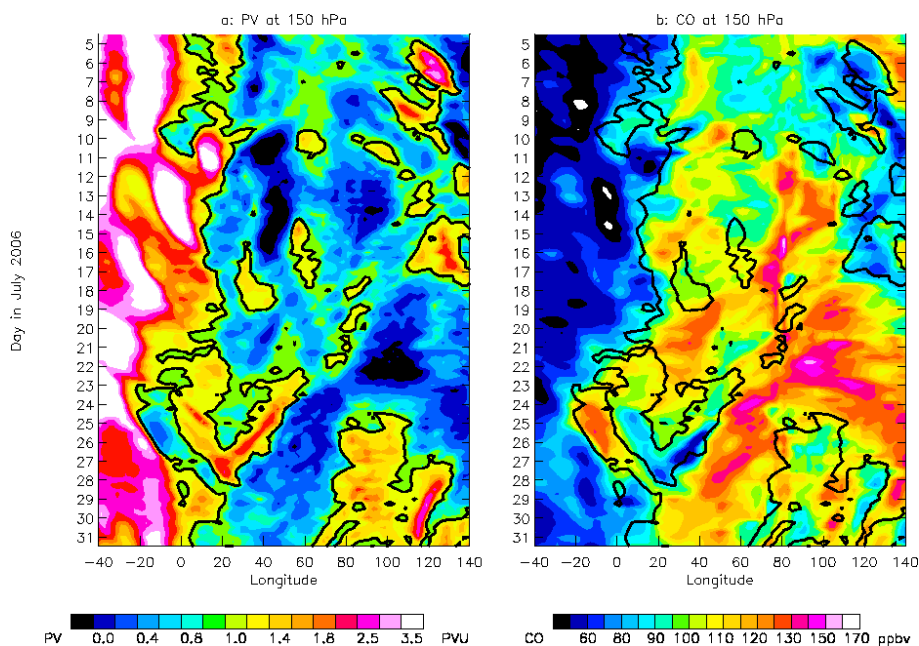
a: PV at 150 hPa

b: CO at 150 hPa

Day in July 2006

5
6
7
8
9
10
11
12
13
14
15
16
17
18
19
20
21
22
23
24
25
26
27
28
29
30
31

−40 −20 0 20 40 60 80 100 120 140
Longitude

−40 −20 0 20 40 60 80 100 120 140
Longitude

PV 0.0 0.4 0.8 1.0 1.4 1.8 2.5 3.5 PVU

CO 60 80 90 100 110 120 130 150 170 ppbv